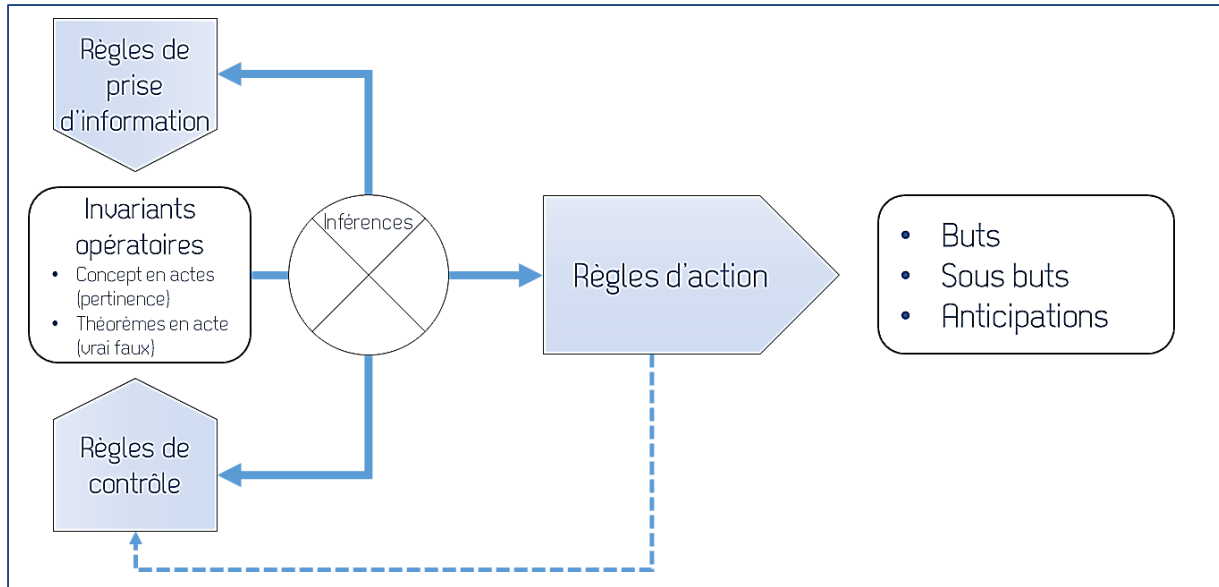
Règles de prise d'information

Invariants opératoires
• Concept en actes (pertinence)
• Théorèmes en acte (vrai faux)

Inférences

Règles d'action

• Buts
• Sous buts
• Anticipations

Règles de contrôle